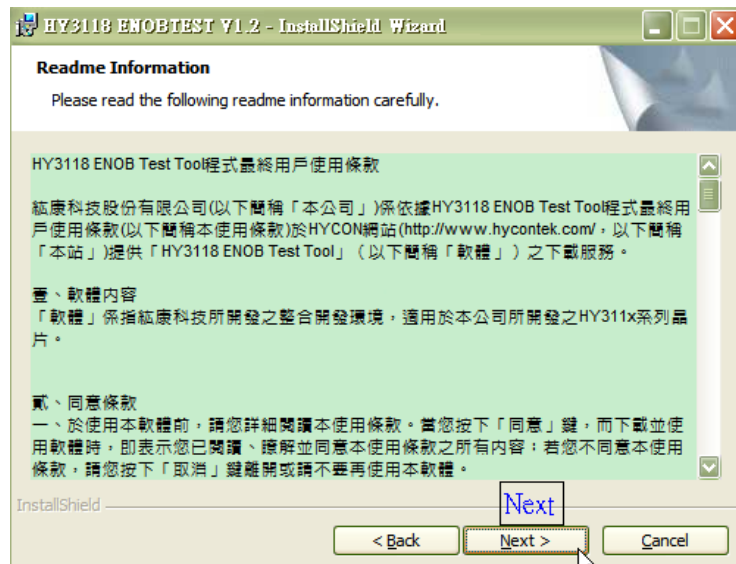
HY3118 ENOBTEST V1.2 - InstallShield Wizard

Readme Information

Please read the following readme information carefully.

HY3118 ENOB Test Tool程式最終用戶使用條款

紘康科技股份有限公司(以下簡稱「本公司」)係依據HY3118 ENOB Test Tool程式最終用戶使用條款(以下簡稱本使用條款)於HYCON網站(http://www.hycontek.com/，以下簡稱「本站」)提供「HY3118 ENOB Test Tool」（以下簡稱「軟體」）之下載服務。

壹、軟體內容
「軟體」係指紘康科技所開發之整合開發環境，適用於本公司所開發之HY311x系列晶片。

貳、同意條款
一、於使用本軟體前，請您詳細閱讀本使用條款。當您按下「同意」鍵，而下載並使用軟體時，即表示您已閱讀、瞭解並同意本使用條款之所有內容；若您不同意本使用條款，請您按下「取消」鍵離開或請不要再使用本軟體。

InstallShield

Next

< Back

Next >

Cancel